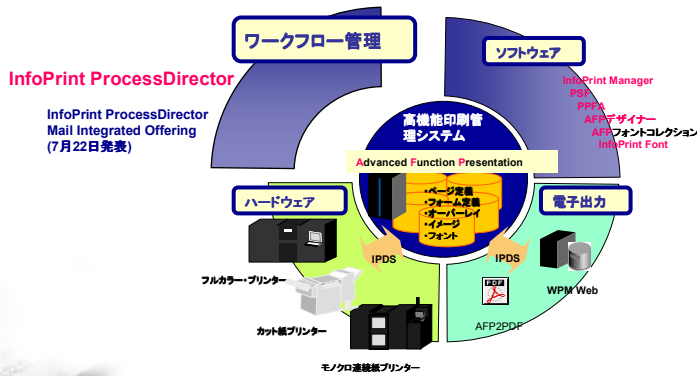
ワークフロー管理

ソフトウェア

InfoPrint ProcessDirector

InfoPrint ProcessDirector Mail Integrated Offering (7月22日発表)

InfoPrint Manager
PSF
PPFA
AFPデザイナー
AFPフォントコレクション
InfoPrint Font

高機能印刷管理システム

Advanced Function Presentation

・ページ定義
・フォーム定義
・オーバーレイ
・イメージ
・フォント

ハードウェア

電子出力

IPDS

IPDS

フルカラー・プリンター

カット紙プリンター

モノクロ連続紙プリンター

PDF

AFP2PDF

WPM Web